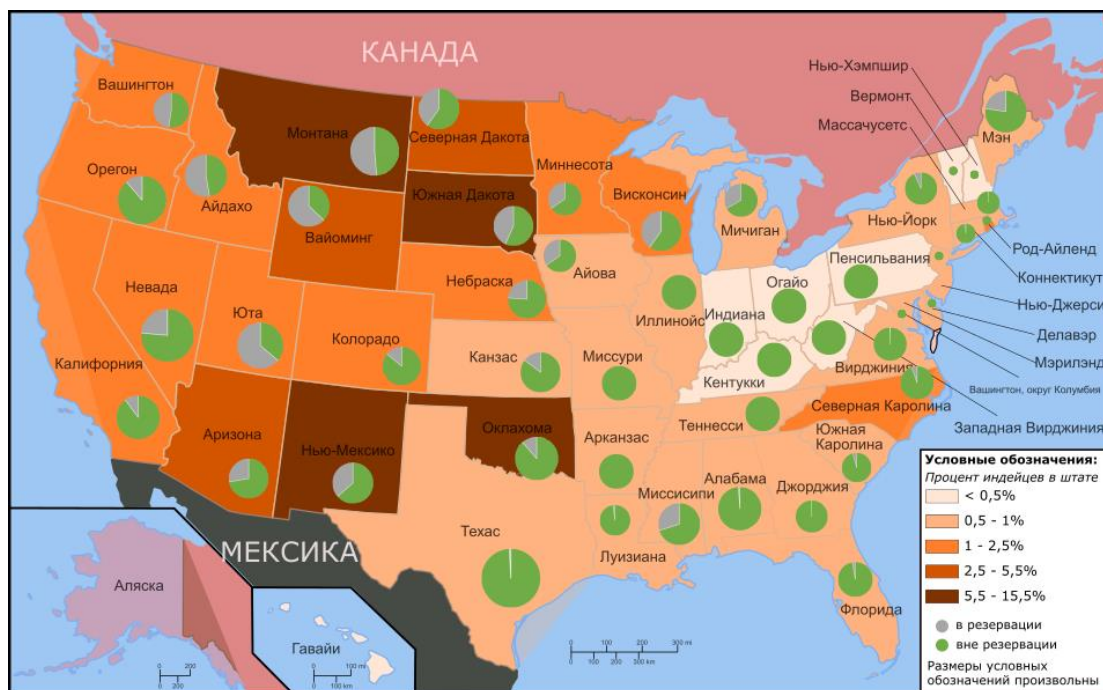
КАНАДА

Нью-Хэмпшир
Вермонт
Массачусетс
Мэн
Вашингтон
Монтана
Северная Дакота
Миннесота
Орегон
Айдахо
Южная Дакота
Висконсин
Вайоминг
Мичиган
Нью-Йорк
Род-Айленд
Коннектикут
Нью-Джерси
Делавэр
Мэрилэнд
Вашингтон, округ Колумбия
Западная Вирджиния
Невада
Юта
Небраска
Айова
Пенсильвания
Огайо
Индиана
Иллинойс
Калифорния
Колорадо
Канзас
Миссури
Кентукки
Вирджиния
Северная Каролина
Теннесси
Аризона
Нью-Мексико
Оклахома
Арканзас
Южная Каролина
Алабама
Джорджия
Миссисипи
Техас
Луизиана
Флорида
МЕКСИКА
Аляска
Гавайи

Условные обозначения:
Процент индейцев в штате
< 0,5%
0,5 - 1%
1 - 2,5%
2,5 - 5,5%
5,5 - 15,5%
в резервации
вне резервации
Размеры условных обозначений произвольны

0 100 200 300 mi
0 100 200 300 km
0 200
0 200
0 100 mi
0 100 km